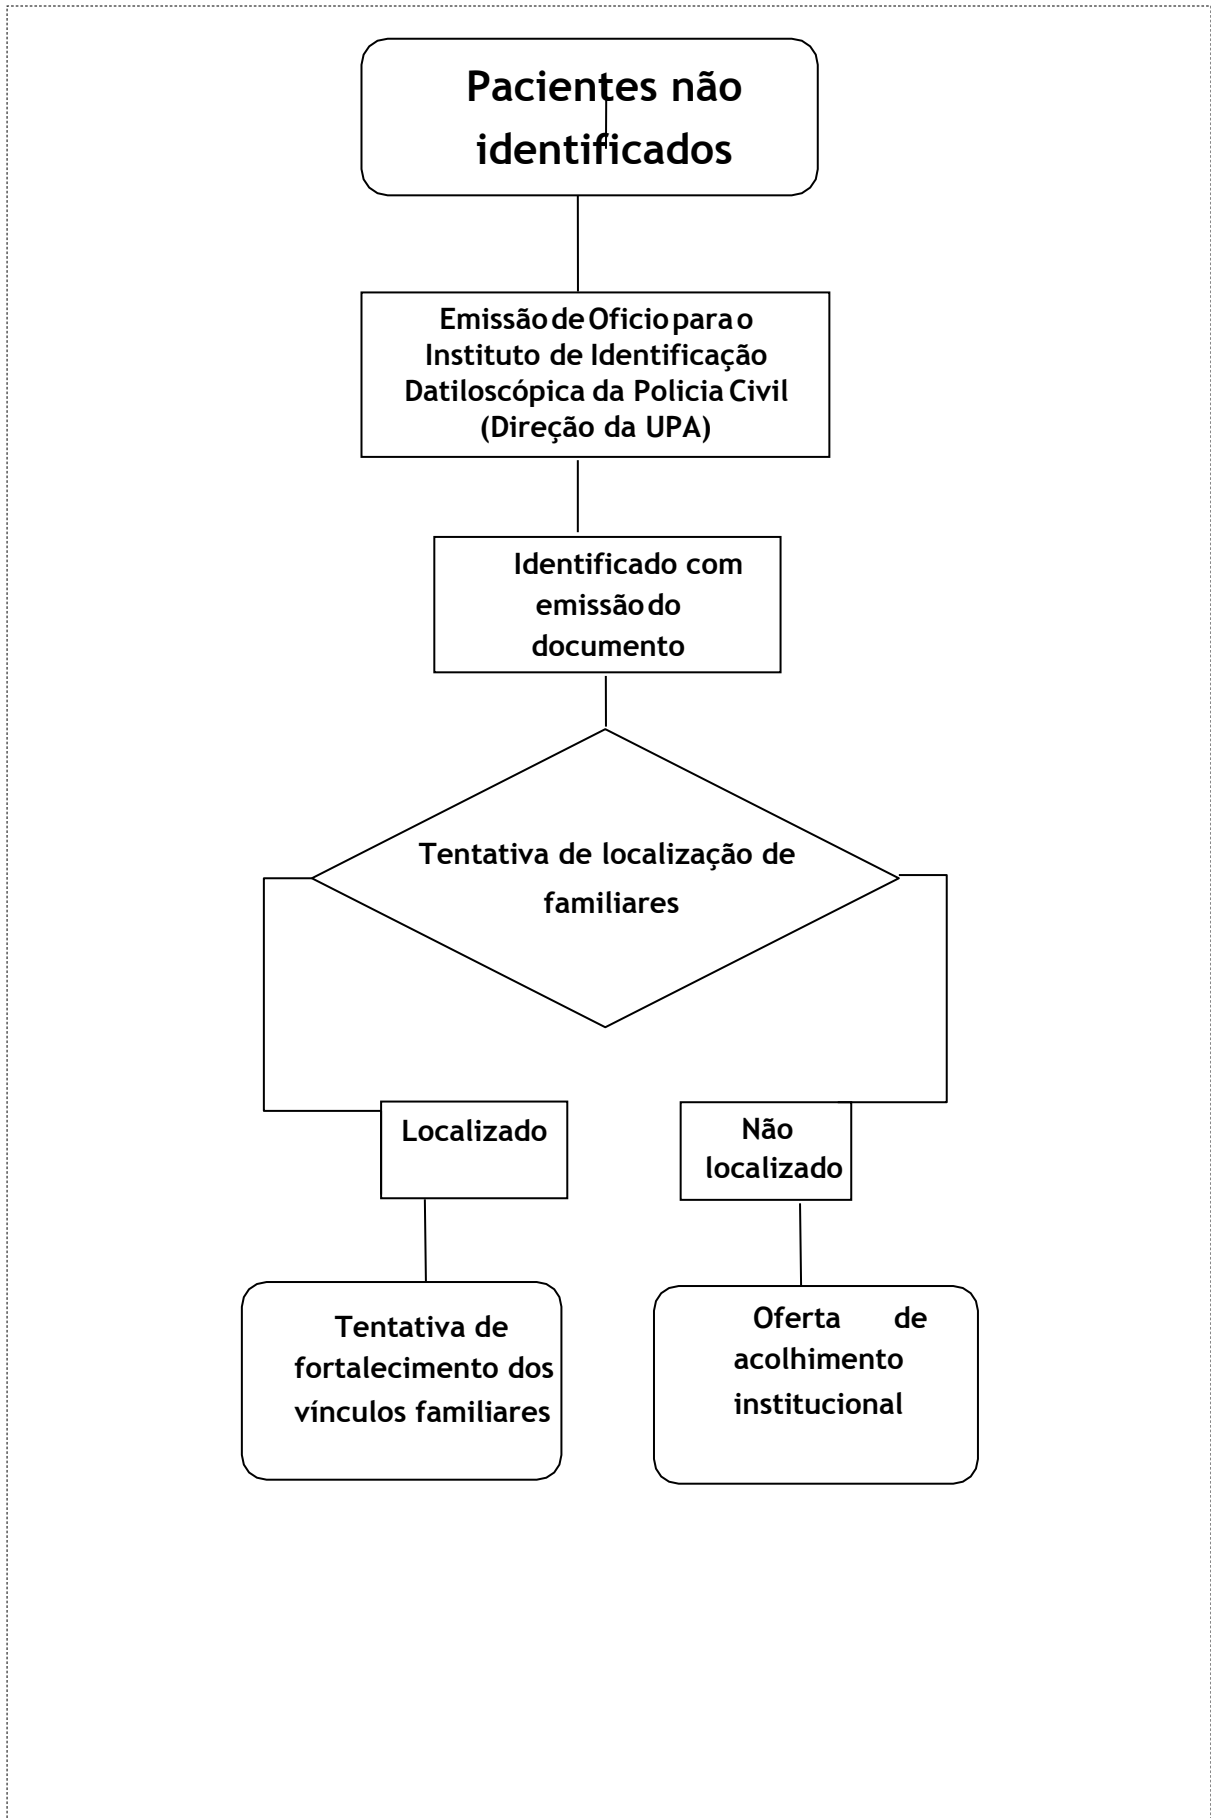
Pacientes não identificados

Emissão de Oficio para o Instituto de Identificação Datiloscópica da Policia Civil (Direção da UPA)

Identificado com emissão do documento

Tentativa de localização de familiares

Localizado

Não localizado

Tentativa de fortalecimento dos vínculos familiares

Oferta de acolhimento institucional